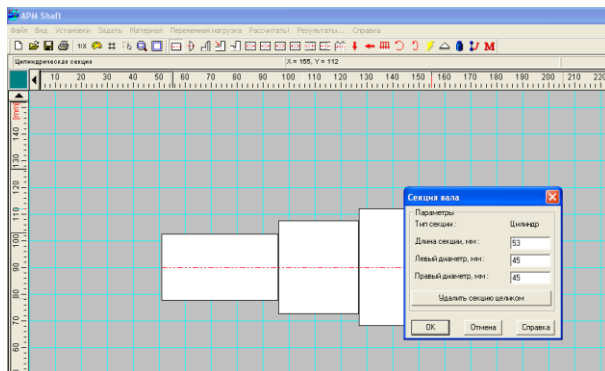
APM Shaft

Файл Вид Установки Задать Материал Переменная нагрузка Рассчитать! Результаты... Справка

Цилиндрическая секция X = 155, Y = 112

10 20 30 40 50 60 70 80 90 100 110 120 130 140 150 160 170 180 190 200 210 220

[mm] 140 130 120 110 100 90 80 70 60

Секция вала

Параметры

Тип секции: Цилиндр

Длина секции, мм: 53

Левый диаметр, мм: 45

Правый диаметр, мм: 45

Удалить секцию целиком

OK Отмена Справка